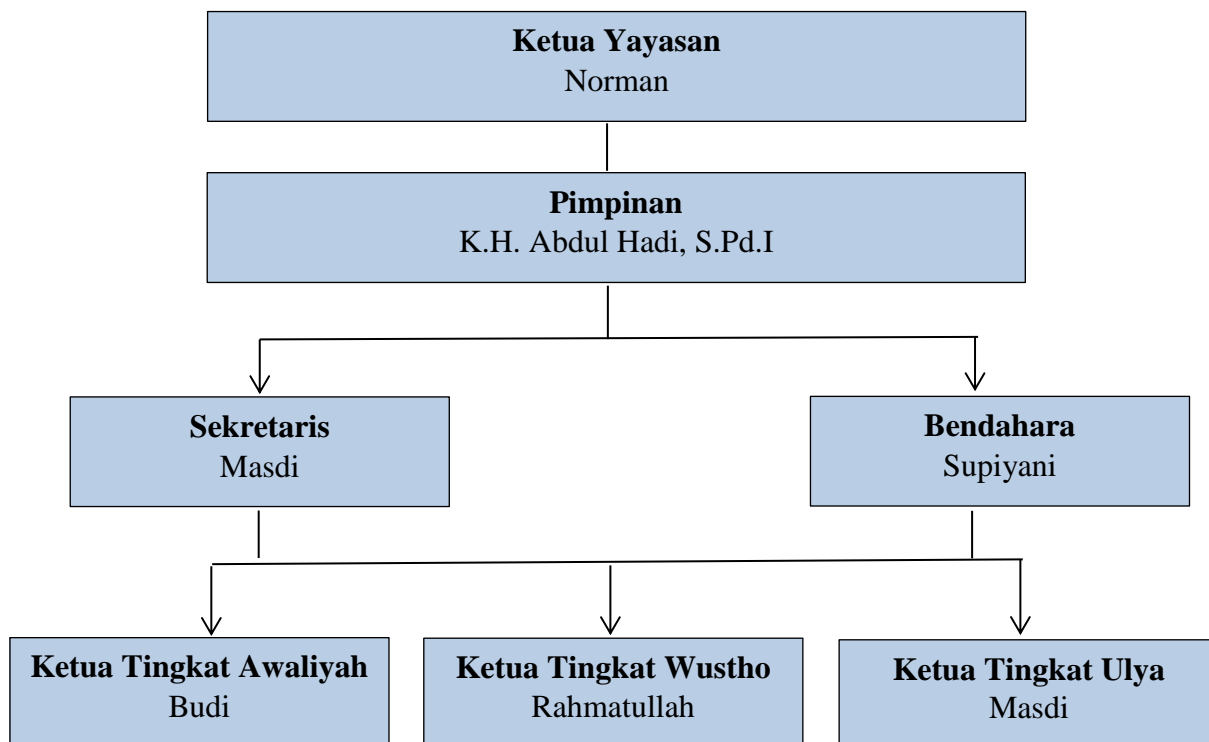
**Ketua Yayasan**
Norman

**Pimpinan**
K.H. Abdul Hadi, S.Pd.I

**Sekretaris**
Masdi

**Bendahara**
Supiyani

**Ketua Tingkat Awaliyah**
Budi

**Ketua Tingkat Wustho**
Rahmatullah

**Ketua Tingkat Ulya**
Masdi